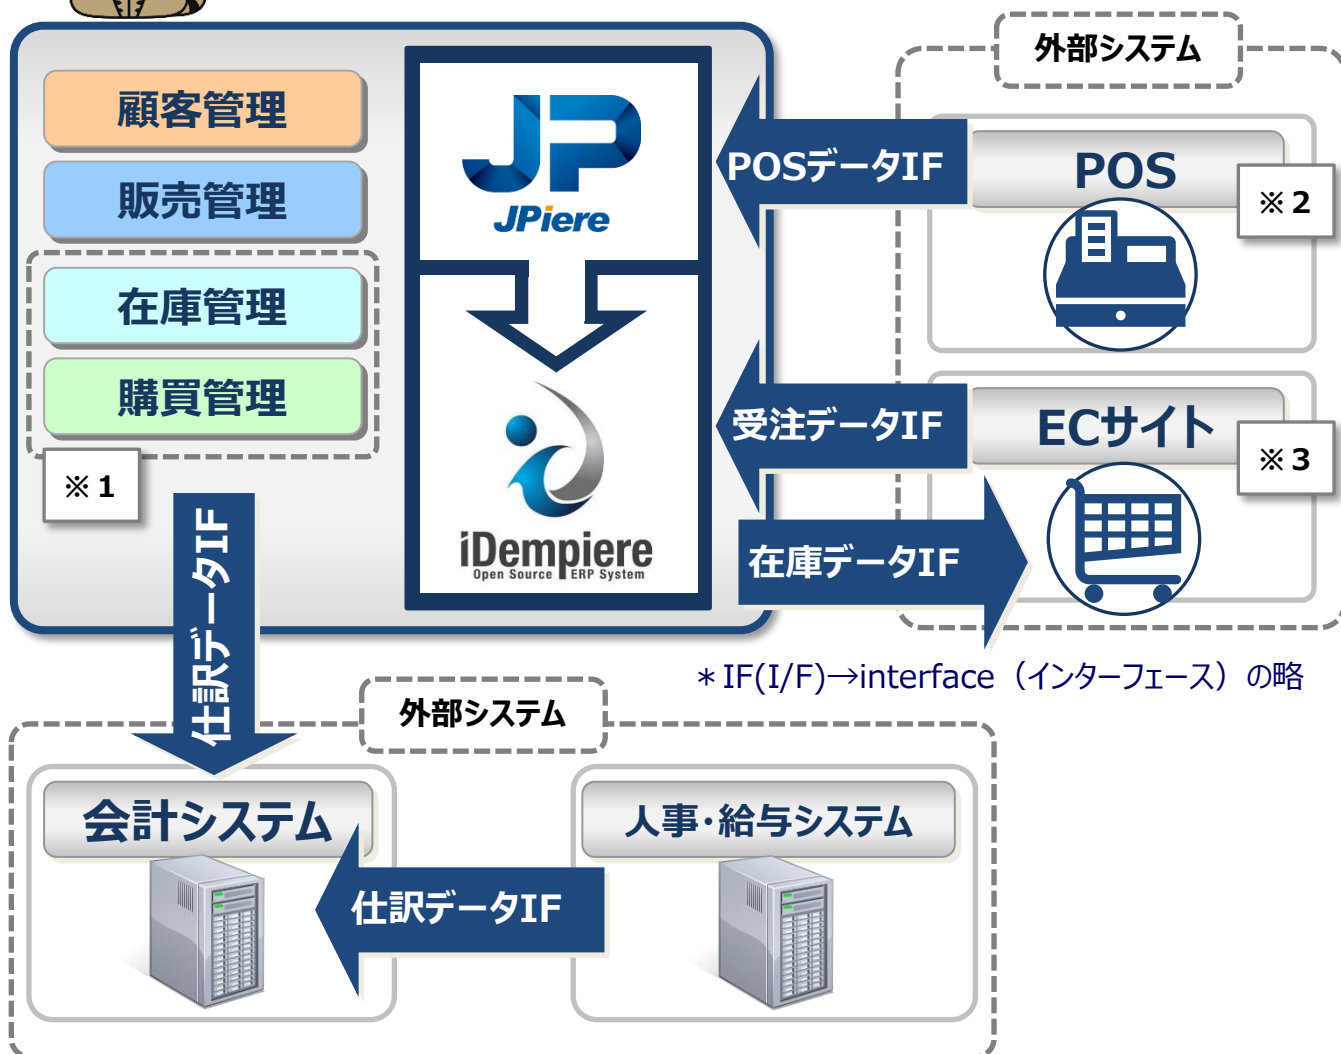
顧客管理

販売管理

在庫管理

購買管理

※1

JP
JPiere

iDempiere
Open Source ERP System

POSデータIF

受注データIF

在庫データIF

外部システム

POS

※2

ECサイト

※3

＊IF(I/F)→interface（インターフェース）の略

仕訳データIF

外部システム

会計システム

仕訳データIF

人事･給与システム